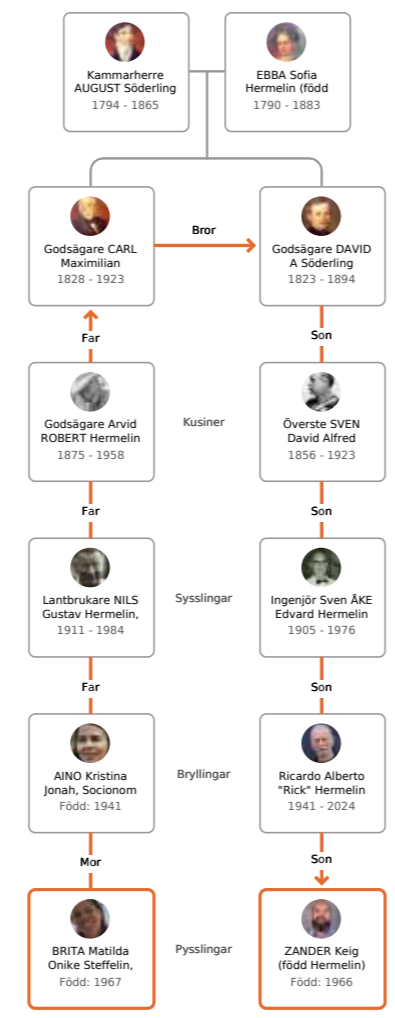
Kammarherre AUGUST Söderling
1794 - 1865

EBBA Sofia Hermelin (född
1790 - 1883

Godsägare CARL Maximilian
1828 - 1923

Bror

Godsägare DAVID A Söderling
1823 - 1894

Far

Son

Godsägare Arvid ROBERT Hermelin
1875 - 1958

Kusiner

Överste SVEN David Alfred
1856 - 1923

Far

Son

Lantbrukare NILS Gustav Hermelin,
1911 - 1984

Sysslingar

Ingenjör Sven ÅKE Edvard Hermelin
1905 - 1976

Far

Son

AINO Kristina Jonah, Socionom
Född: 1941

Bryllingar

Ricardo Alberto "Rick" Hermelin
1941 - 2024

Mor

Son

BRITA Matilda Onike Steffelin,
Född: 1967

Pysslingar

ZANDER Keig (född Hermelin)
Född: 1966